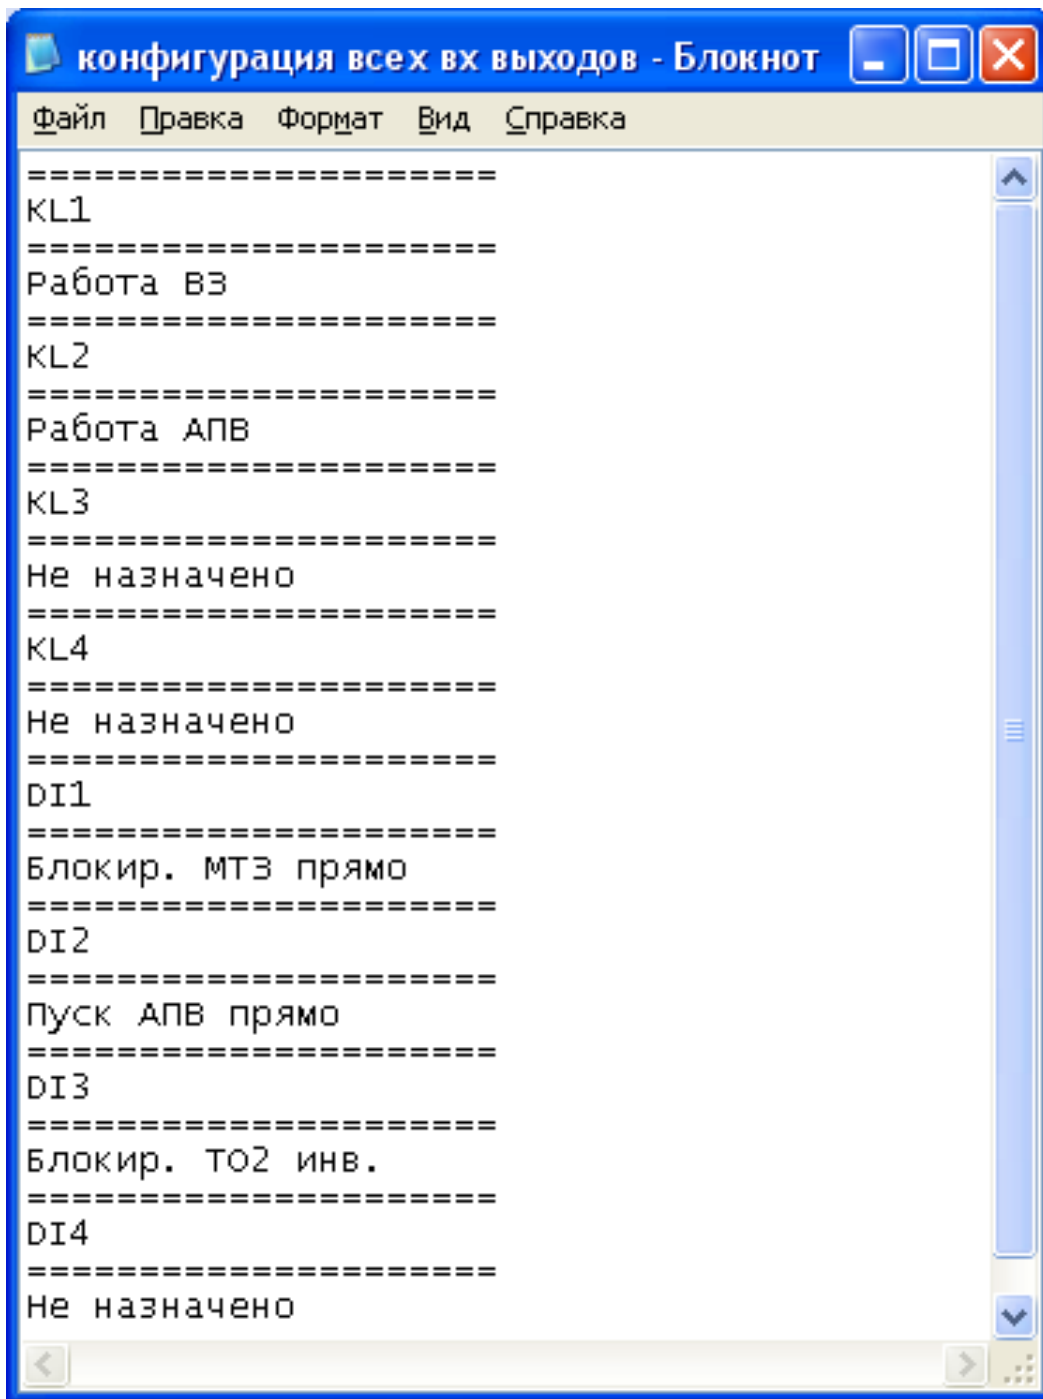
конфигурация всех вх выходов - Блокнот

Файл Правка Формат Вид Справка

=====================
KL1
=====================
Работа ВЗ
=====================
KL2
=====================
Работа АПВ
=====================
KL3
=====================
Не назначено
=====================
KL4
=====================
Не назначено
=====================
DI1
=====================
Блокир. МТЗ прямо
=====================
DI2
=====================
Пуск АПВ прямо
=====================
DI3
=====================
Блокир. ТО2 инв.
=====================
DI4
=====================
Не назначено